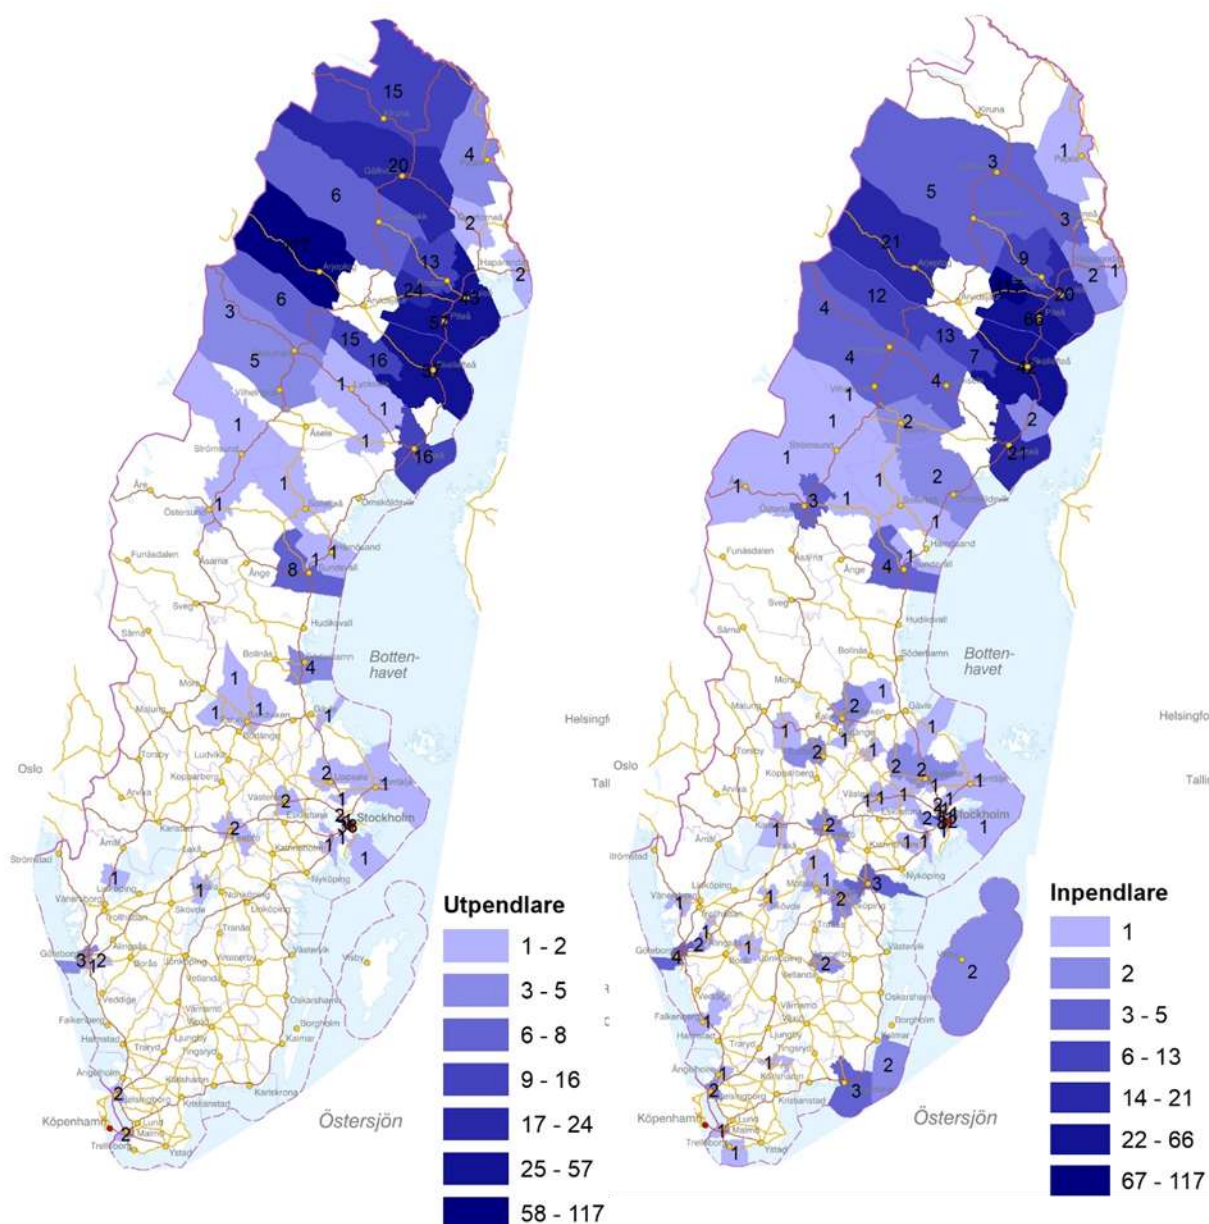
15
Kiruna
20
Gällivare
4
6
2
13
2
6
24
3
5
15
16
1
1
1
1
Åsele
16
Strömsund
1
Åre
1
Östersund
Örnsköldsvik
Funäsdalen
1
1
Härnösand
8
Sundsvall
Ånge
Sveg
Hudiksvall
Särna
Bollnäs
4
Söderhamn
Botten-
havet
1
Mora
1
1
Malung
Gävle
Torsby
Ludvika
Kopparberg
2
Uppsala
1
Arvika
Västerås
Oslo
2
2
Eskilstuna
Stockholm
Karlstad
1
Strömstad
Åmål
Katrineholm
1
1
Nyköping
1
Lidköping
1
Vänersborg
Skövde
Norrköping
Linköping
Trollhättan
Tranås
Alingsås
Västervik
Göteborg
3
12
Borås
Jönköping
Visby
Vetlanda
Varberg
Värnamo
Oskarshamn
Falkenberg
Växjö
Borgholm
Halmstad
Ljungby
Kalmar
Tingsryd
Ängelholm
2
Helsingborg
Karlshamn
Karlskrona
Kristianstad
Östersjön
København
2
Lund
Malmö
Trelleborg
Ystad
Utpendlare
1 - 2
3 - 5
6 - 8
9 - 16
17 - 24
25 - 57
58 - 117

Helsingfors
Oslo
Tallinn

Kiruna
1
Pajala
3
5
3
21
9
2
1
Haparanda
12
20
4
66
Piteå
Arvidsjaur
13
4
7
4
Skellefteå
1
Vilhelmina
4
1
2
2
2
Strömsund
1
1
3
1
1
2
Östersund
1
Härnösand
Funäsdalen
1
4
Sundsvall
Ånge
Sveg
Hudiksvall
Särna
Bollnäs
Söderhamn
Botten-
havet
Mora
1
2
1
Malung
Gävle
1
2
1
1
Torsby
Kopparberg
2
2
1
Arvika
1
1
1
2
1
2
Stockholm
1
2
1
1
1
Åmål
1
Strömstad
1
3
1
1
Nyköping
2
Lidköping
1
Skövde
1
1
Vänersborg
Trollhättan
1
2
Göteborg
4
1
1
Borås
Jönköping
2
Västervik
2
Värnamo
Oskarshamn
Falkenberg
1
Borgholm
Halmstad
Ljungby
Kalmar
Tingsryd
1
2
Ängelholm
1
Karlshamn
2
Helsingborg
3
Kristianstad
Östersjön
København
1
Lund
Malmö
Trelleborg
1
Ystad
Inpendlare
1
2
3 - 5
6 - 13
14 - 21
22 - 66
67 - 117